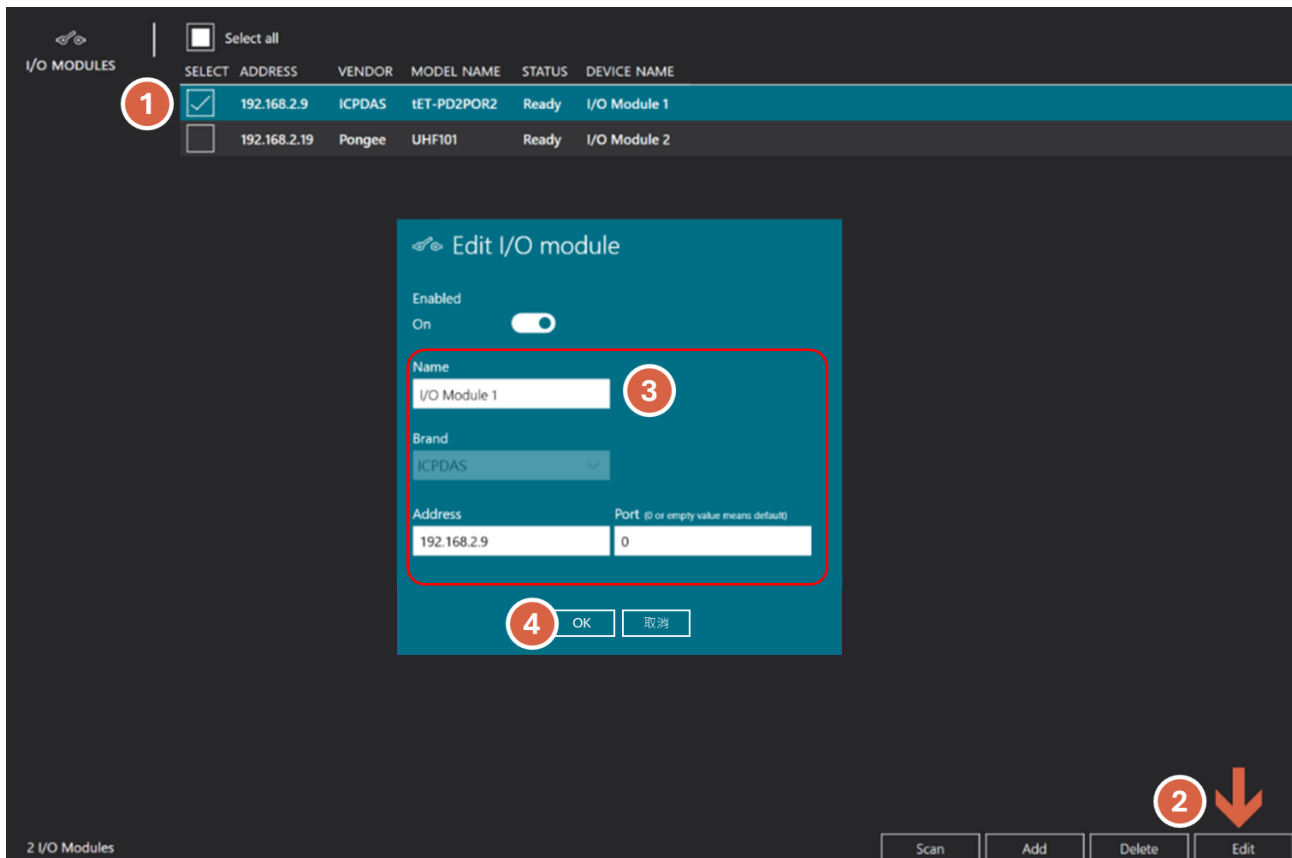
I/O MODULES

Select all

| SELECT | ADDRESS | VENDOR | MODEL NAME | STATUS | DEVICE NAME |
|---|---|---|---|---|---|
| 1 | 192.168.2.9 | ICPDAS | tET-PD2POR2 | Ready | I/O Module 1 |
| | 192.168.2.19 | Pongee | UHF101 | Ready | I/O Module 2 |

Edit I/O module

Enabled
On

Name
I/O Module 1
3

Brand
ICPDAS

Address
192.168.2.9

Port (0 or empty value means default)
0

4 OK 取消

2 I/O Modules

2

Scan Add Delete Edit